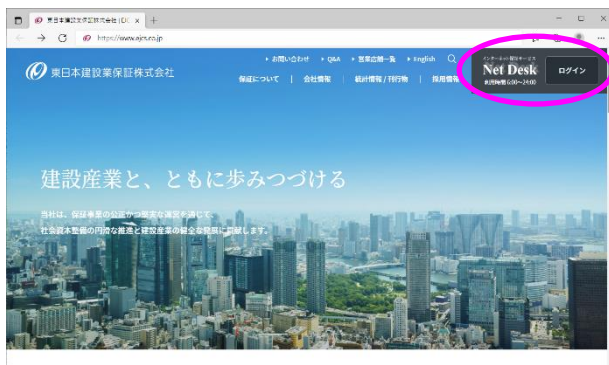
東日本建設業保証株式会社 | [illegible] ×
https://www.ejcs.co.jp
東日本建設業保証株式会社
お問い合わせ　Q&A　営業店舗一覧　English
保証について　|　会社情報　|　統計情報 / 刊行物　|　採用情報
インターネット受付サービス
Net Desk
利用時間 6:00～24:00
ログイン
建設産業と、ともに歩みつづける
当社は、保証事業の公益かつ堅実な運営を通じて
社会資本整備の円滑な推進と建設産業の健全な発展に貢献します。